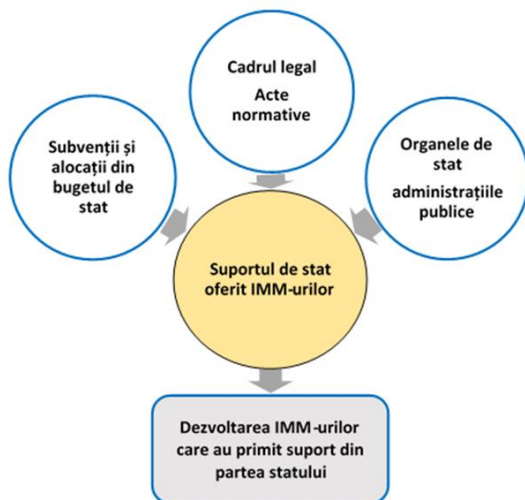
Cadrul legal
Acte normative

Subvenții și alocații din bugetul de stat

Organele de stat
administrațiile publice

Suportul de stat oferit IMM-urilor

Dezvoltarea IMM-urilor care au primit suport din partea statului